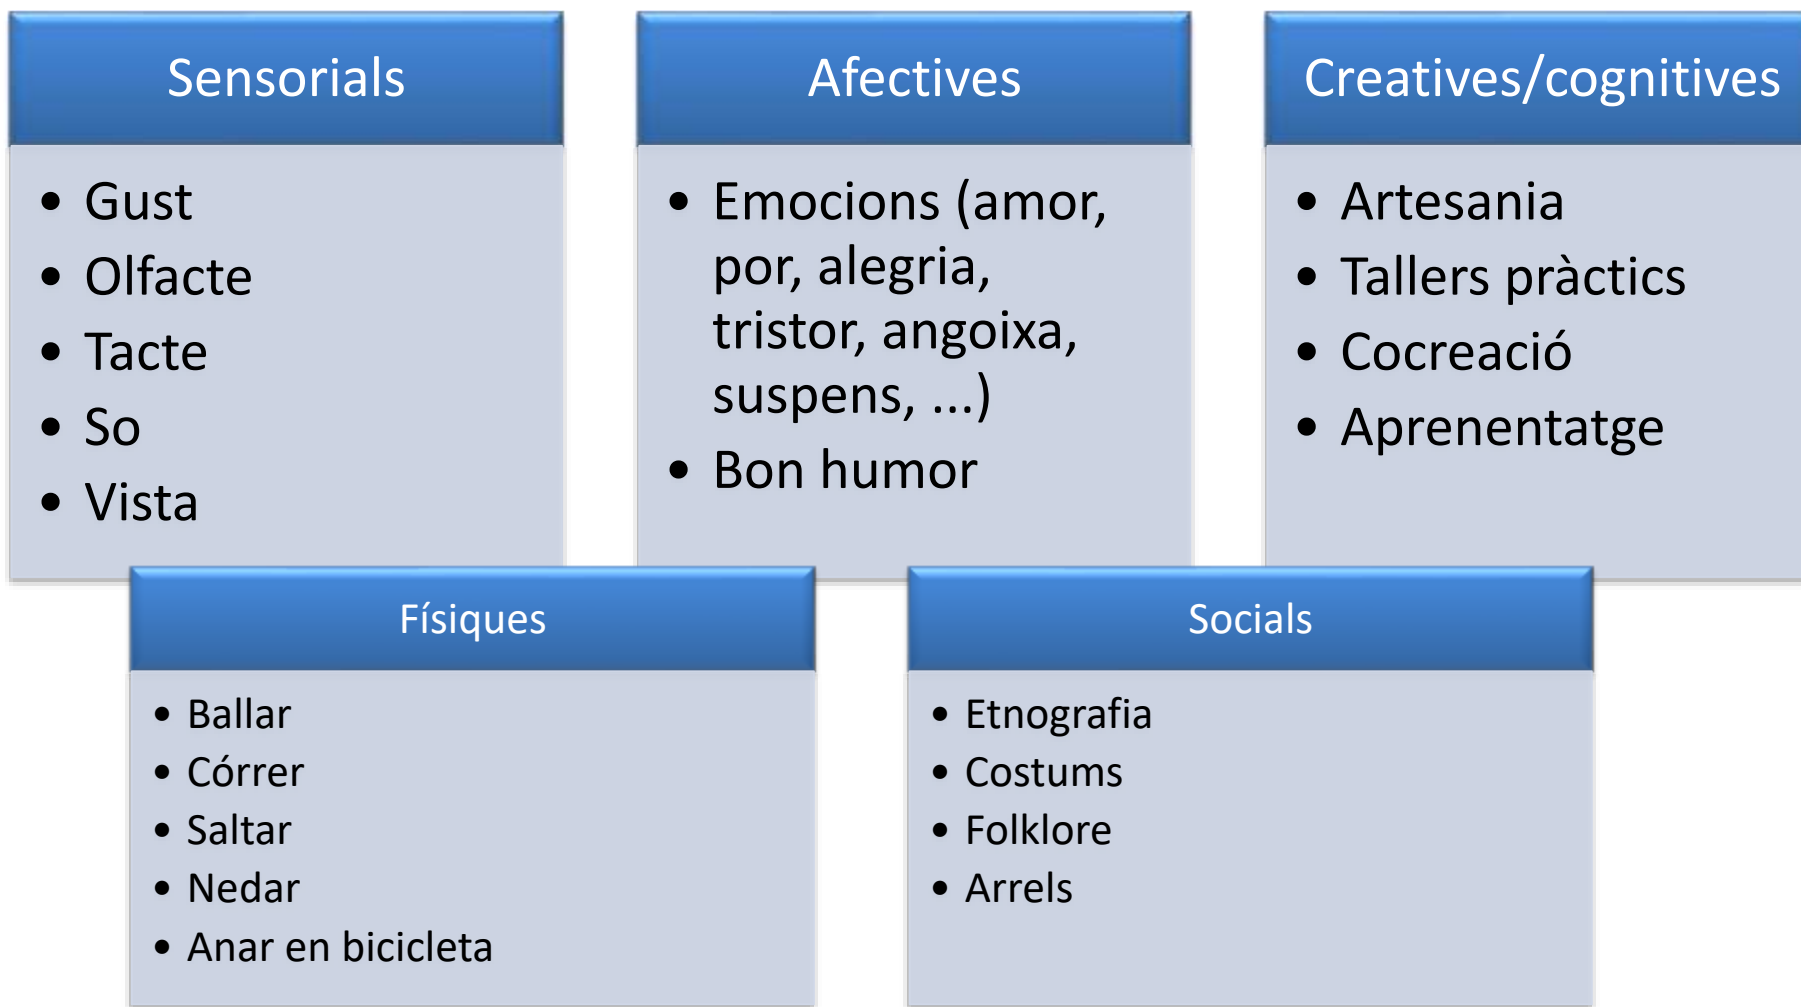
Sensorials

- Gust
- Olfacte
- Tacte
- So
- Vista

Afectives

- Emocions (amor, por, alegria, tristor, angoixa, suspens, ...)
- Bon humor

Creatives/cognitives

- Artesania
- Tallers pràctics
- Cocreació
- Aprenentatge

Físiques

- Ballar
- Córrer
- Saltar
- Nedar
- Anar en bicicleta

Socials

- Etnografia
- Costums
- Folklore
- Arrels